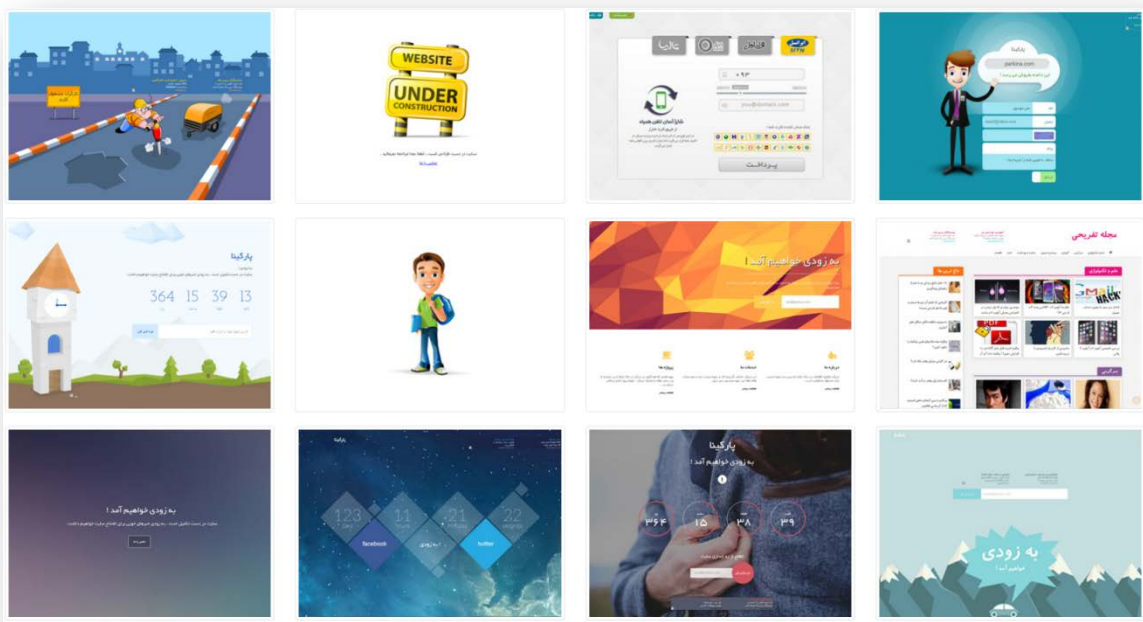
WEBSITE
UNDER CONSTRUCTION

پرداخت

پارکینا

364 15 39 13

به زودی خواهیم آمد !

مجله تفریحی

به زودی خواهیم آمد !

123 11 21 22
facebook
twitter

پارکینا
به زودی خواهیم آمد !
۳۶۴ ۱۵ ۳۸ ۳۹

به زودی
خواهیم آمد !